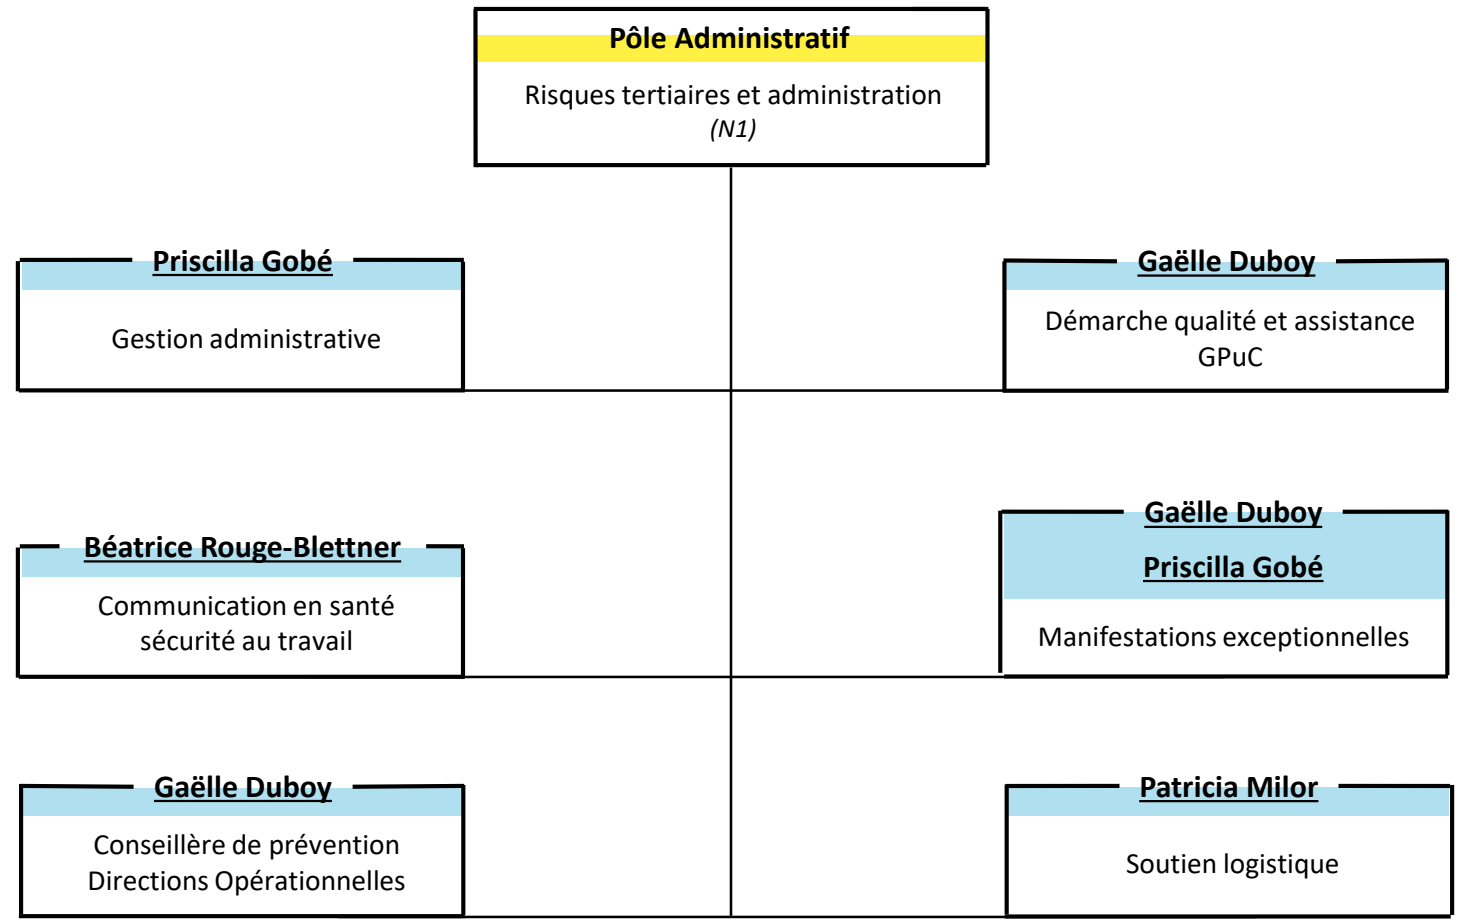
Pôle Administratif

Risques tertiaires et administration
(N1)

Priscilla Gobé

Gestion administrative

Gaëlle Duboy

Démarche qualité et assistance GPuC

Béatrice Rouge-Blettner

Communication en santé sécurité au travail

Gaëlle Duboy
Priscilla Gobé

Manifestations exceptionnelles

Gaëlle Duboy

Conseillère de prévention
Directions Opérationnelles

Patricia Milor

Soutien logistique